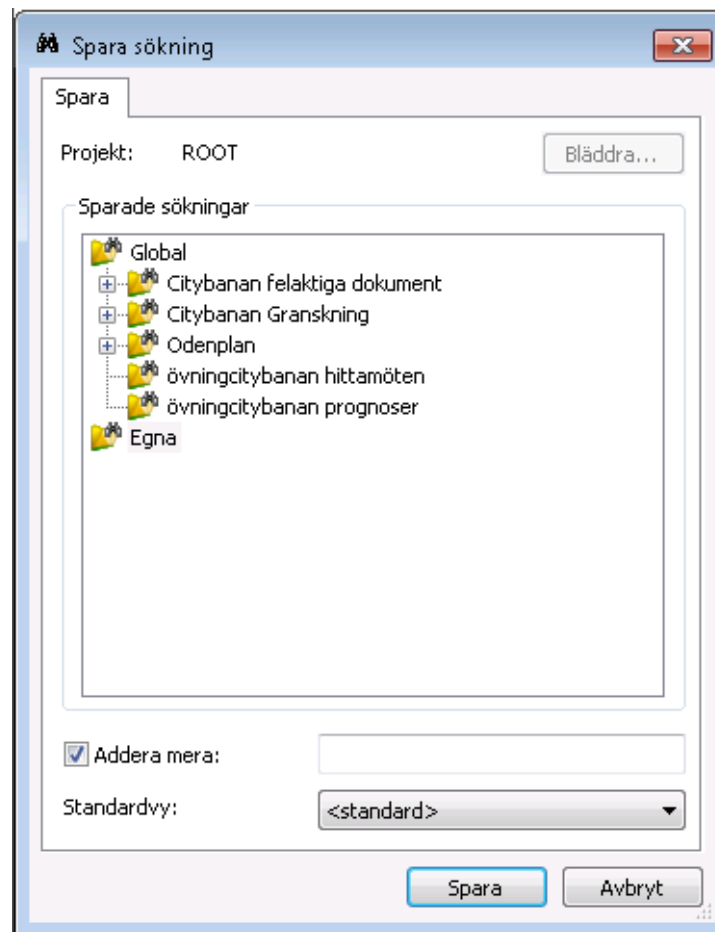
Spara sökning

Spara

Projekt: ROOT

Bläddra...

Sparade sökningar

Global
Citybanan felaktiga dokument
Citybanan Granskning
Odenplan
övningcitybanan hittamöten
övningcitybanan prognoser
Egna

Addera mera:

Standardvy: <standard>

Spara

Avbryt